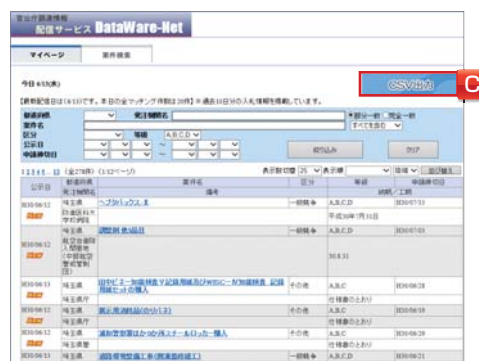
配信サービス DataWare-Net

マイページ

案件検索

今日 6/13(水)

CSV出力

C

【最新配信日は(6/13)です。本日の全マッチング件数は 20件】※過去10日分の入札情報を掲載しています。

都道府県

発注機関名

業務名

区分

等級

A,B,C,D

公示日

申請締切日

絞り込み

クリア

1 2 3 4 5 ... 10 (全278件) (1/12ページ)

表示件数 25

表示順

昇順

並び替え

| 公示日 | 都道府県 / 発注機関名 | 業務名 / 備考 | 区分 | 等級 | 申請締切日 / 納期/工期 |
|---|---|---|---|---|---|
| H30/06/12 | 埼玉県 | ノートパソコン購入 | 一般競争 | A,B,C,D | H30/07/13 |
| | 日本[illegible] | | | 平成30年7月31日 | |
| H30/06/12 | 埼玉県 | 消防車購入 | 一般競争 | | H30/07/03 |
| | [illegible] | | | H30.8.31 | |
| H30/06/13 | 埼玉県 | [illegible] | その他 | A,B,C | H30/06/28 |
| | 埼玉県庁 | | | 仕様書のとおり | |
| H30/06/12 | 埼玉県 | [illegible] | その他 | A,B,C | H30/06/28 |
| | 埼玉県 | | | 仕様書のとおり | |
| H30/06/12 | 埼玉県 | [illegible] | その他 | A,B,C | H30/06/19 |
| | 埼玉県庁 | | | 仕様書のとおり | |
| H30/06/13 | 埼玉県 | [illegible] | 一般競争 | A,B,C,D | H30/06/21 |